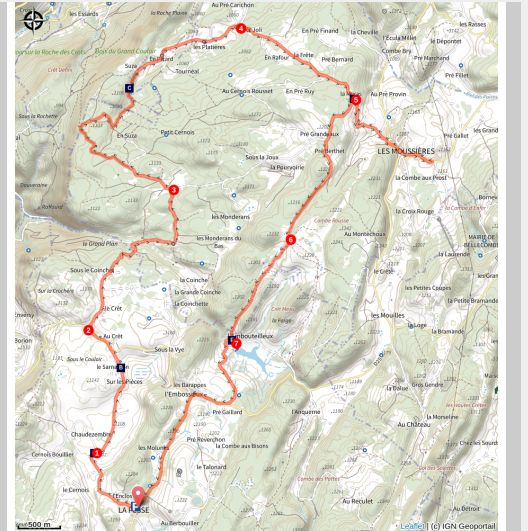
Les Essards
La Roche Plane
Au Pré Carichon
Au Joli
En Pré Finaud
La Chenille
L'École Millet
Les Rasses
Le Déponnet
Combe Bry
Pré Marchand
En Pré Millet
Les Platières
En Rafour
La Frête
En Pré Bernard
Suze
Tourréal
En Pré Provin
Au Cerneux Rousset
En Pré Ruy
Crêt Jeanin
Sous la Roche
Petit Cernois
En Suze
Pré Grandeux
Pré Gaillot
Les Grands
Sous la Joux
Pré Berthet
LES MOUSSIÈRES
Dessemaine
La Pépinière
La Combe aux Prost
Borne
La Raisière
Les Monderans
Au Monteclovax
La Croix Rouge
Les Monderans du Bas
Le Grand Plan
MAIRIE DE BELLECOMBE
La Laurende
Sous le Coinchet
La Coinche
Le Grès
La Grande Coinche
Les Petites Coupes
Sur la Crochère
Le Crêt
La Coinchette
Les Mouilles
Lemboutteilleux
Au Crêt
La Bramande
Envers
Sous le Coulon
Sous la Vye
Le Sarrazin
Sur les Pièces
Les Baraques
L'Embossieux
Pré Gaillard
Gros Gendre
L'Anquerne
Au Château
Chaudezembre
Pré Revenchon
Les Molunts
La Combe aux Bisons
Cernois Bouillier
Le Talonard
Le Cernois
L'Enclos
LA PESSE
Au Berbouillier
Au Reculet
500 m
Leaflet | © IGN Geoportail
1
2
3
4
5
6
7
B
C
D